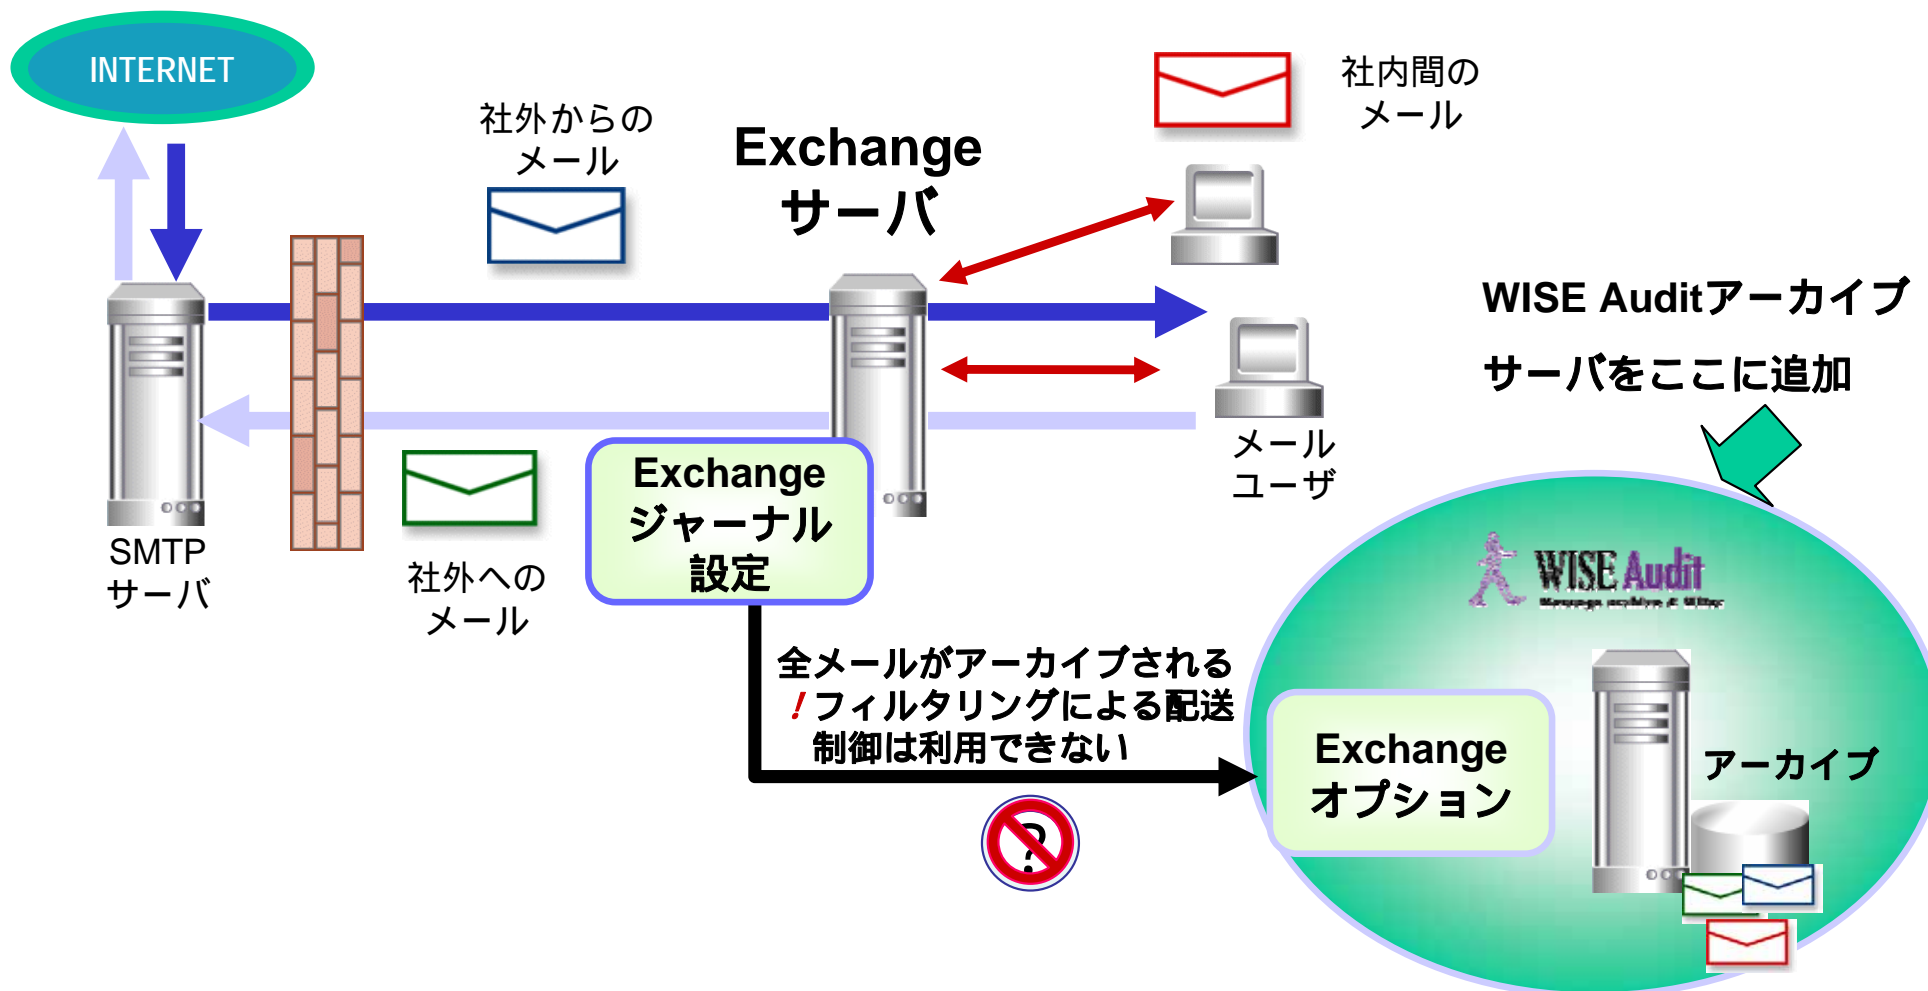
INTERNET

社外からの
メール

Exchange
サーバ

社内間の
メール

WISE Auditアーカイブ
サーバをここに追加

SMTP
サーバ

社外への
メール

Exchange
ジャーナル
設定

メール
ユーザ

全メールがアーカイブされる
！フィルタリングによる配送
制御は利用できない

WISE Audit
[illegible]

Exchange
オプション

アーカイブ